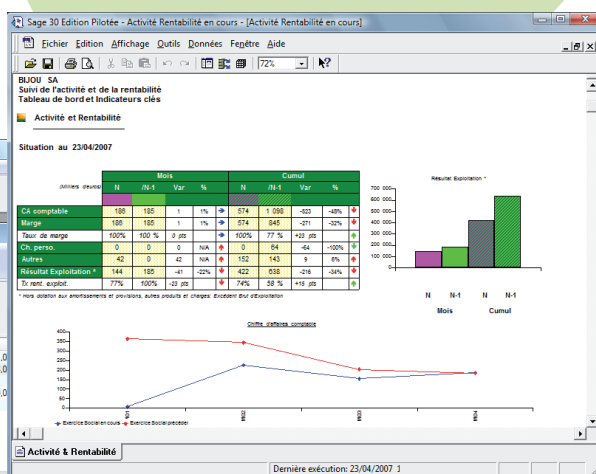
Sage 30 Edition Pilotée - Activité Rentabilité en cours - [Activité Rentabilité en cours]

Fichier Edition Affichage Outils Données Fenêtre Aide

72%

BIJOU SA
Suivi de l'activité et de la rentabilité
Tableau de bord et Indicateurs clés

Activité et Rentabilité

Situation au 23/04/2007

| (Milliers d'euros) | Mois N | Mois /N-1 | Mois Var | Mois % | | Cumul N | Cumul /N-1 | Cumul Var | Cumul % | |
|---|---|---|---|---|---|---|---|---|---|---|
| CA comptable | 186 | 185 | 1 | 1% | | 574 | 1 098 | -523 | -48% | |
| Marge | 186 | 185 | 1 | 1% | | 574 | 845 | -271 | -32% | |
| Taux de marge | 100% | 100 % | 0 pts | | | 100% | 77 % | +23 pts | | |
| Ch. perso. | 0 | 0 | 0 | N/A | | 0 | 64 | -64 | -100% | |
| Autres | 42 | 0 | 42 | N/A | | 152 | 143 | 9 | 6% | |
| Résultat Exploitation * | 144 | 185 | -41 | -22% | | 422 | 638 | -216 | -34% | |
| Tx rent. exploit. | 77% | 100% | -23 pts | | | 74% | 58 % | +15 pts | | |

* Hors dotation aux amortissements et provisions, autres produits et charges: Excédent Brut d'Exploitation

Résultat Exploitation *

700 000
600 000
500 000
400 000
300 000
200 000
100 000
0

N N-1 N N-1
Mois Cumul

Chiffre d'affaires comptable

400
350
300
250
200
150
100
50
0

Exercice Social en cours
Exercice Social précédent

Activité & Rentabilité

Dernière exécution: 23/04/2007